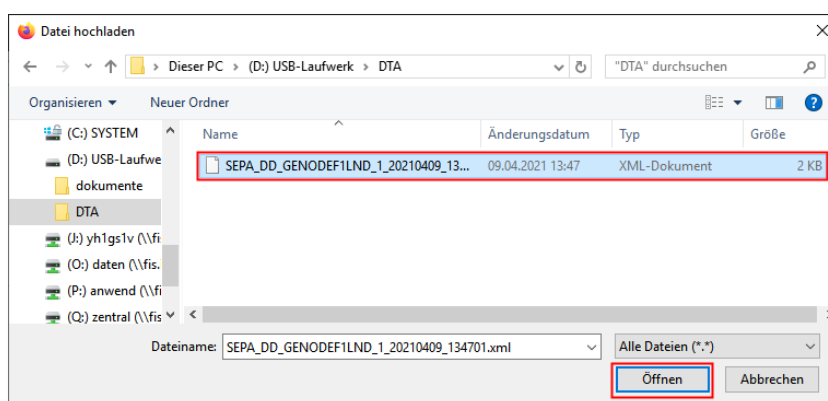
Datei hochladen

Dieser PC > (D:) USB-Laufwerk > DTA

"DTA" durchsuchen

Organisieren ▾ Neuer Ordner

(C:) SYSTEM
(D:) USB-Laufwe
dokumente
DTA
(J:) yh1gs1v (\\fi
(O:) daten (\\fis.
(P:) anwend (\\fi
(Q:) zentral (\\fis

| Name | Änderungsdatum | Typ | Größe |
|---|---|---|---|
| SEPA_DD_GENODEF1LND_1_20210409_13... | 09.04.2021 13:47 | XML-Dokument | 2 KB |

Dateiname: SEPA_DD_GENODEF1LND_1_20210409_134701.xml

Alle Dateien (*.*)

Öffnen Abbrechen